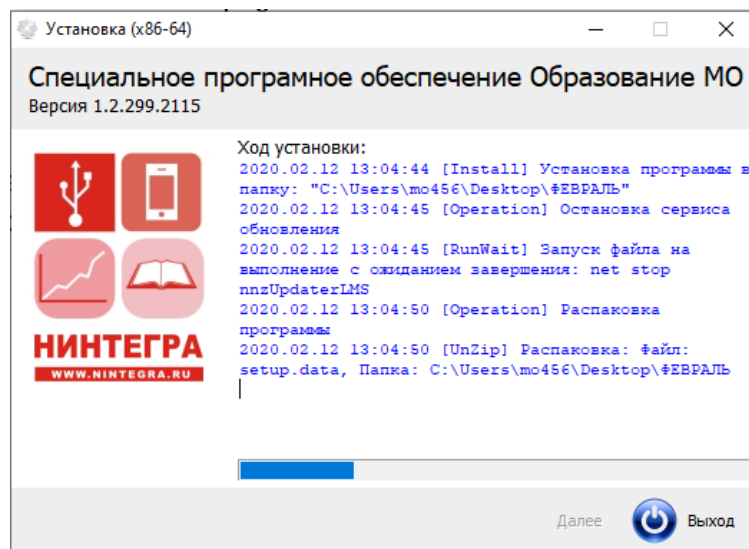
Установка (x86-64)

Специальное програмное обеспечение Образование МО
Версия 1.2.299.2115

НИНТЕГРА
WWW.NINTEGRA.RU

Ход установки:
2020.02.12 13:04:44 [Install] Установка программы в папку: "C:\Users\mo456\Desktop\ФЕВРАЛЬ"
2020.02.12 13:04:45 [Operation] Остановка сервиса обновления
2020.02.12 13:04:45 [RunWait] Запуск файла на выполнение с ожиданием завершения: net stop nnzUpdaterLMS
2020.02.12 13:04:50 [Operation] Распаковка программы
2020.02.12 13:04:50 [UnZip] Распаковка: Файл: setup.data, Папка: C:\Users\mo456\Desktop\ФЕВРАЛЬ

Далее
Выход